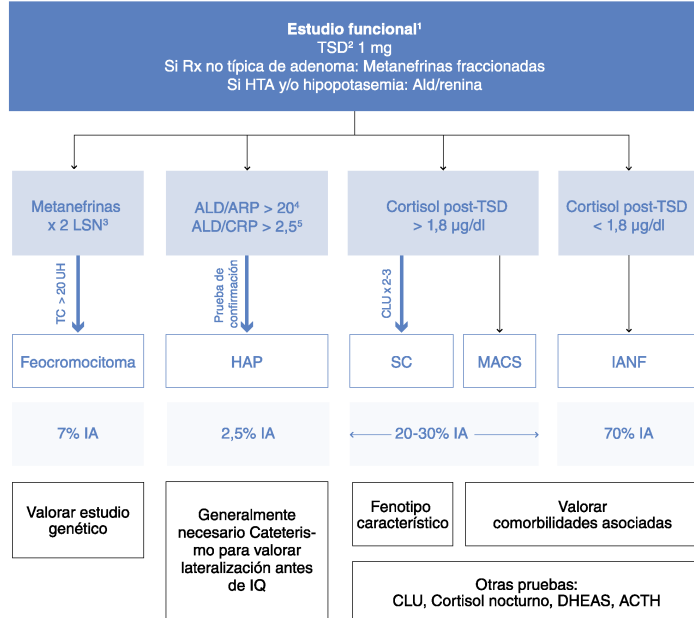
**Estudio funcional¹**
TSD² 1 mg
Si Rx no típica de adenoma: Metanefrinas fraccionadas
Si HTA y/o hipopotasemia: Ald/renina

Metanefrinas x 2 LSN³

ALD/ARP > 20⁴
ALD/CRP > 2,5⁵

Cortisol post-TSD > 1,8 µg/dl

Cortisol post-TSD < 1,8 µg/dl

TC > 20 UH

Prueba de confirmación

CLU x 2-3

Feocromocitoma

HAP

SC

MACS

IANF

7% IA

2,5% IA

20-30% IA

70% IA

Valorar estudio genético

Generalmente necesario Cateterismo para valorar lateralización antes de IQ

Fenotipo característico

Valorar comorbilidades asociadas

Otras pruebas:
CLU, Cortisol nocturno, DHEAS, ACTH